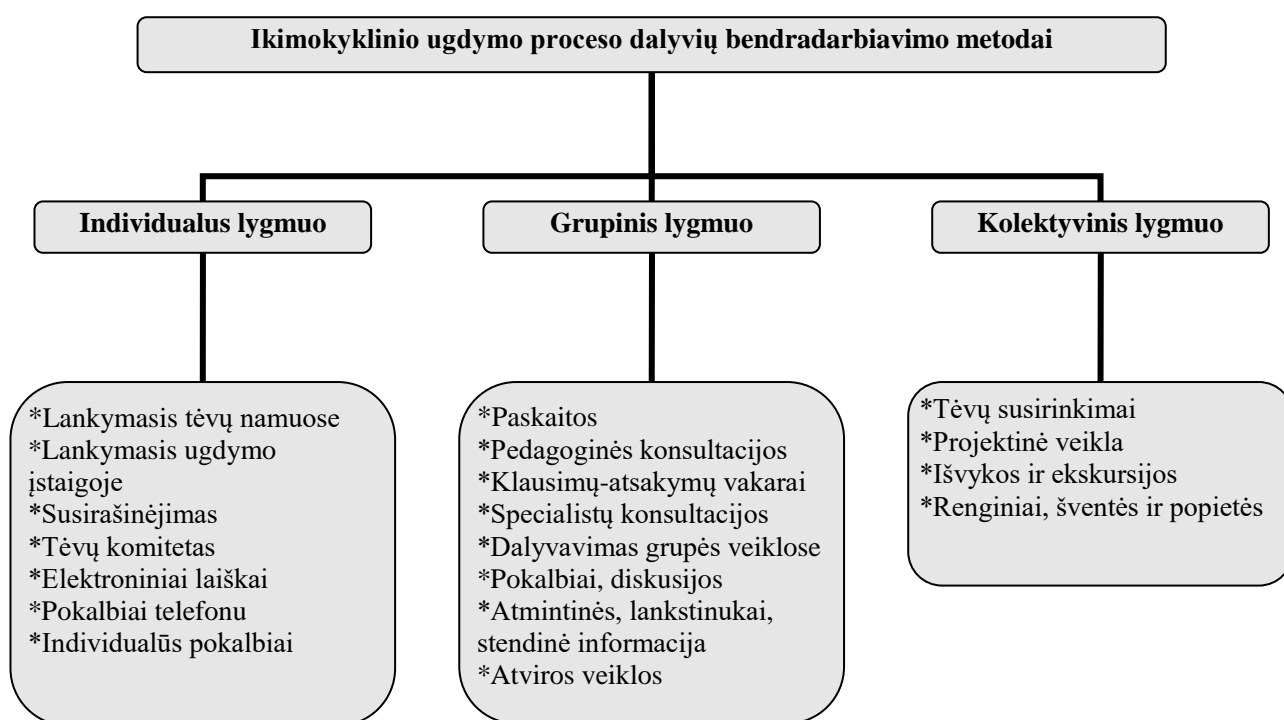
Ikimokyklinio ugdymo proceso dalyvių bendradarbiavimo metodai

Individualus lygmuo

Grupinis lygmuo

Kolektyvinis lygmuo

*Lankymasis tėvų namuose
*Lankymasis ugdymo įstaigoje
*Susirašinėjimas
*Tėvų komitetas
*Elektroniniai laiškai
*Pokalbiai telefonu
*Individualūs pokalbiai

*Paskaitos
*Pedagoginės konsultacijos
*Klausimų-atsakymų vakarai
*Specialistų konsultacijos
*Dalyvavimas grupės veiklose
*Pokalbiai, diskusijos
*Atmintinės, lankstinukai, stendinė informacija
*Atviros veiklos

*Tėvų susirinkimai
*Projektinė veikla
*Išvykos ir ekskursijos
*Renginiai, šventės ir popietės